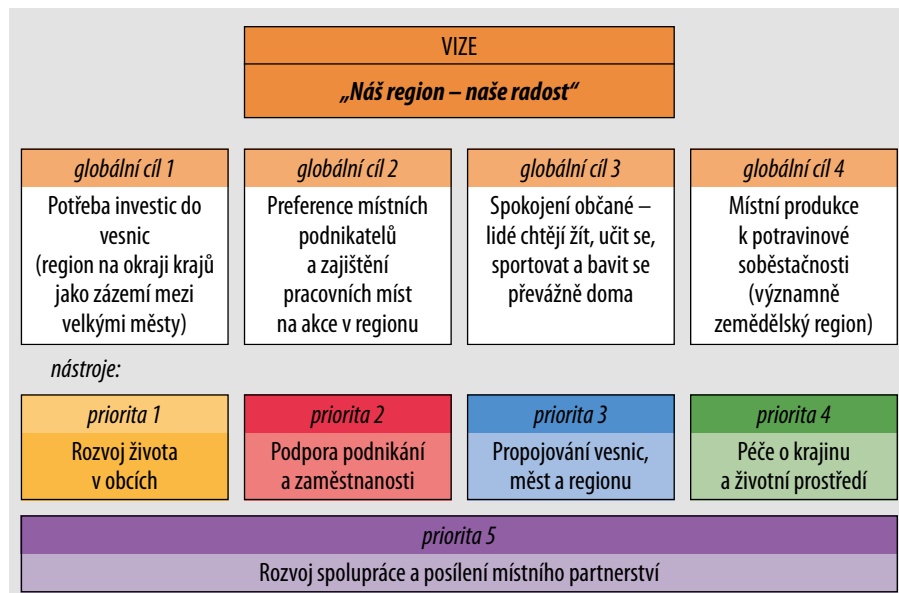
VIZE

„Náš region – naše radost"

globální cíl 1

Potřeba investic do vesnic (region na okraji krajů jako zázemí mezi velkými městy)

globální cíl 2

Preference místních podnikatelů a zajištění pracovních míst na akce v regionu

globální cíl 3

Spokojení občané – lidé chtějí žít, učit se, sportovat a bavit se převážně doma

globální cíl 4

Místní produkce k potravinové soběstačnosti (významně zemědělský region)

nástroje:

priorita 1

Rozvoj života v obcích

priorita 2

Podpora podnikání a zaměstnanosti

priorita 3

Propojování vesnic, měst a regionu

priorita 4

Péče o krajinu a životní prostředí

priorita 5

Rozvoj spolupráce a posílení místního partnerství